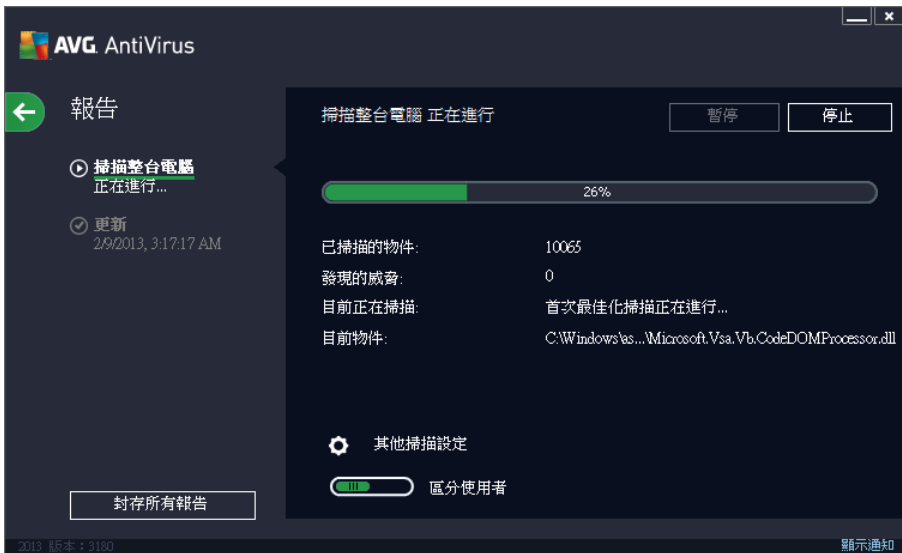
AVG AntiVirus

報告

掃描整台電腦
正在進行...

更新
2/9/2013, 3:17:17 AM

封存所有報告

掃描整台電腦 正在進行

暫停

停止

26%

| 已掃描的物件: | 10065 |
|---|---|
| 發現的威脅: | 0 |
| 目前正在掃描: | 首次最佳化掃描正在進行... |
| 目前物件: | C:\Windows\as...\Microsoft.Vsa.Vb.CodeDOMProcessor.dll |

其他掃描設定

區分使用者

2013 版本：3180

顯示通知